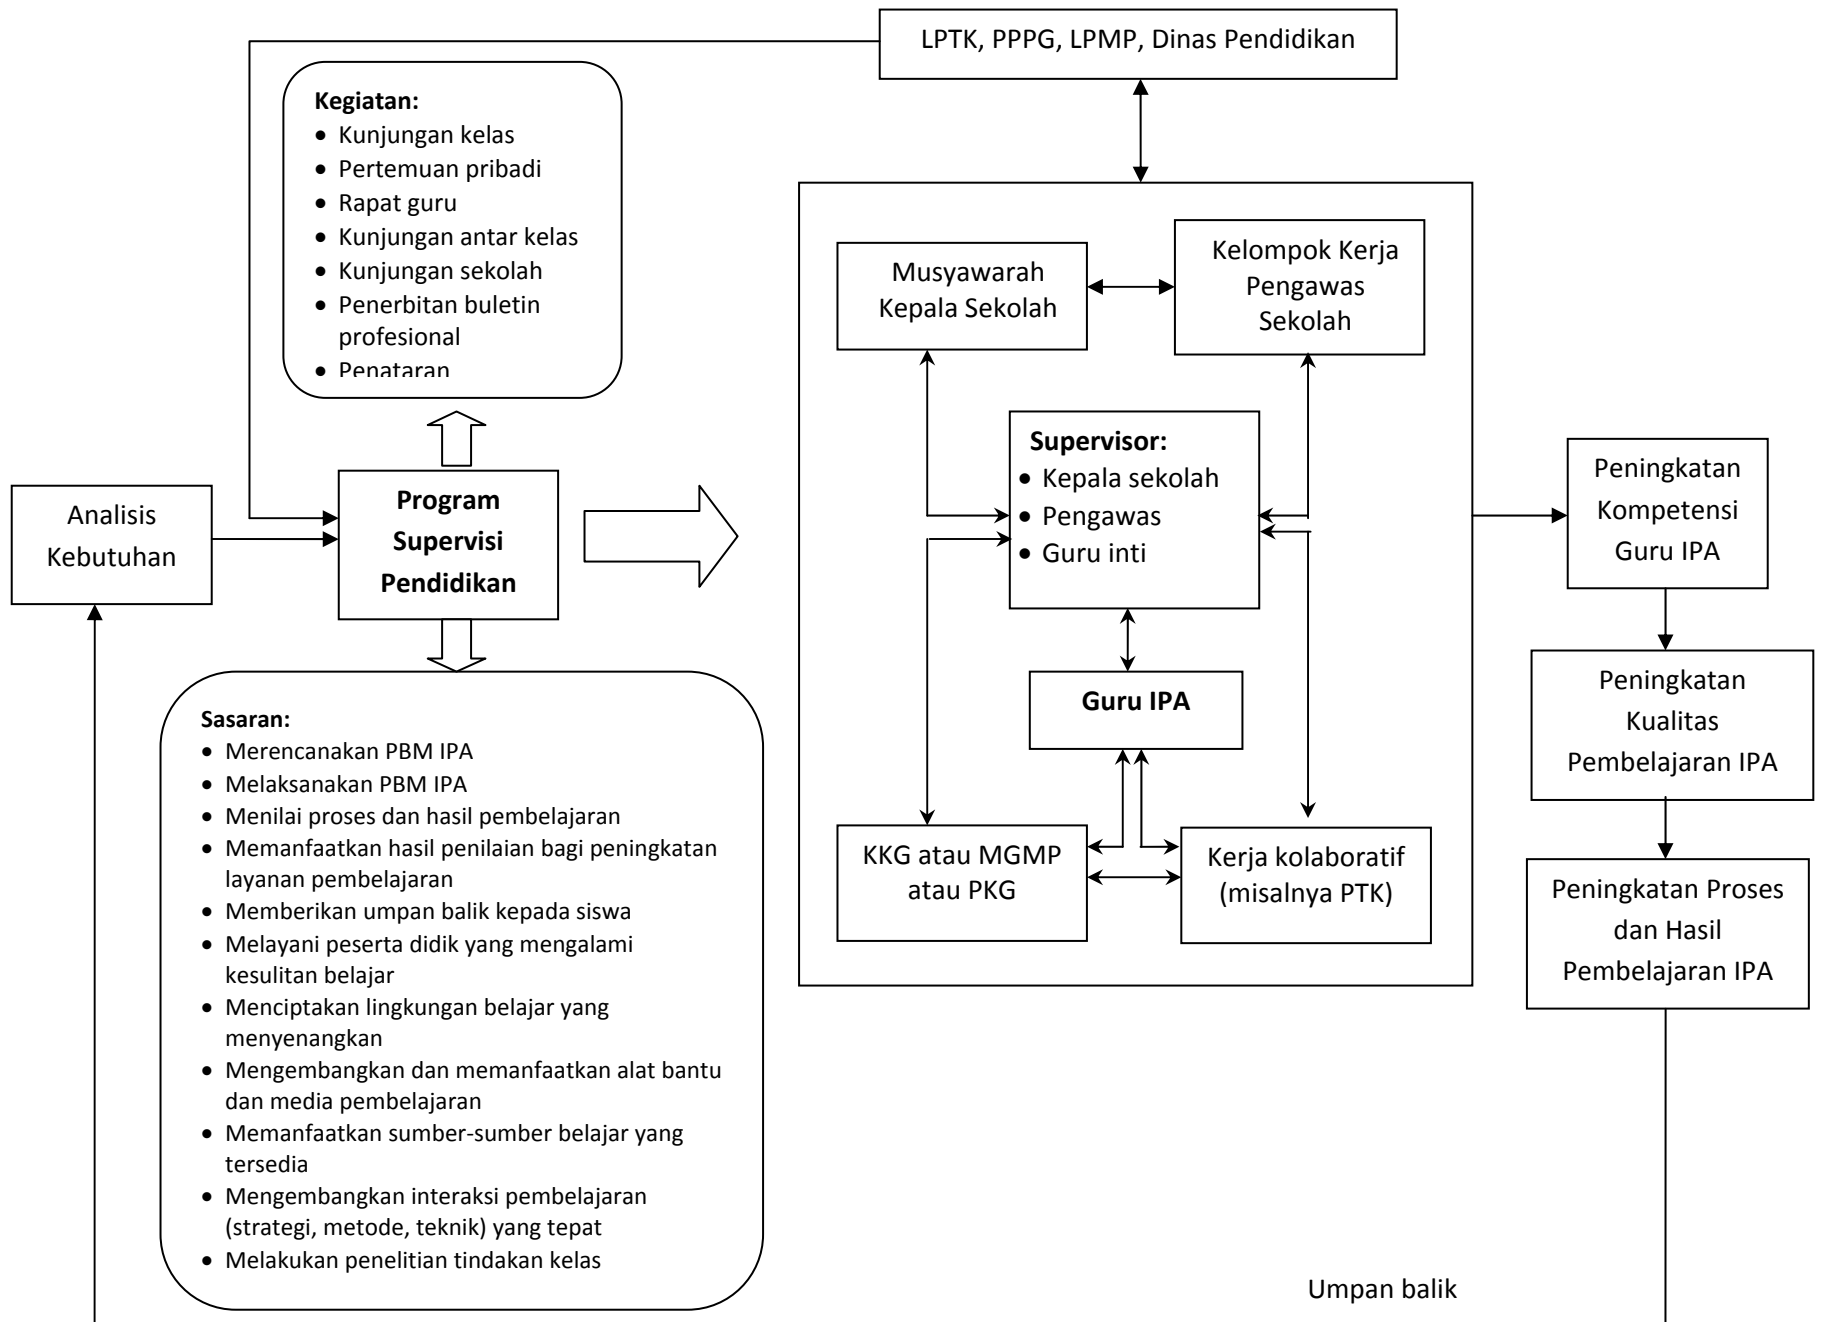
LPTK, PPPG, LPMP, Dinas Pendidikan

Kegiatan:
- Kunjungan kelas
- Pertemuan pribadi
- Rapat guru
- Kunjungan antar kelas
- Kunjungan sekolah
- Penerbitan buletin profesional
- Penataran

Analisis Kebutuhan

Program Supervisi Pendidikan

Musyawarah Kepala Sekolah

Kelompok Kerja Pengawas Sekolah

Supervisor:
- Kepala sekolah
- Pengawas
- Guru inti

Guru IPA

KKG atau MGMP atau PKG

Kerja kolaboratif (misalnya PTK)

Peningkatan Kompetensi Guru IPA

Peningkatan Kualitas Pembelajaran IPA

Peningkatan Proses dan Hasil Pembelajaran IPA

Sasaran:
- Merencanakan PBM IPA
- Melaksanakan PBM IPA
- Menilai proses dan hasil pembelajaran
- Memanfaatkan hasil penilaian bagi peningkatan layanan pembelajaran
- Memberikan umpan balik kepada siswa
- Melayani peserta didik yang mengalami kesulitan belajar
- Menciptakan lingkungan belajar yang menyenangkan
- Mengembangkan dan memanfaatkan alat bantu dan media pembelajaran
- Memanfaatkan sumber-sumber belajar yang tersedia
- Mengembangkan interaksi pembelajaran (strategi, metode, teknik) yang tepat
- Melakukan penelitian tindakan kelas

Umpan balik